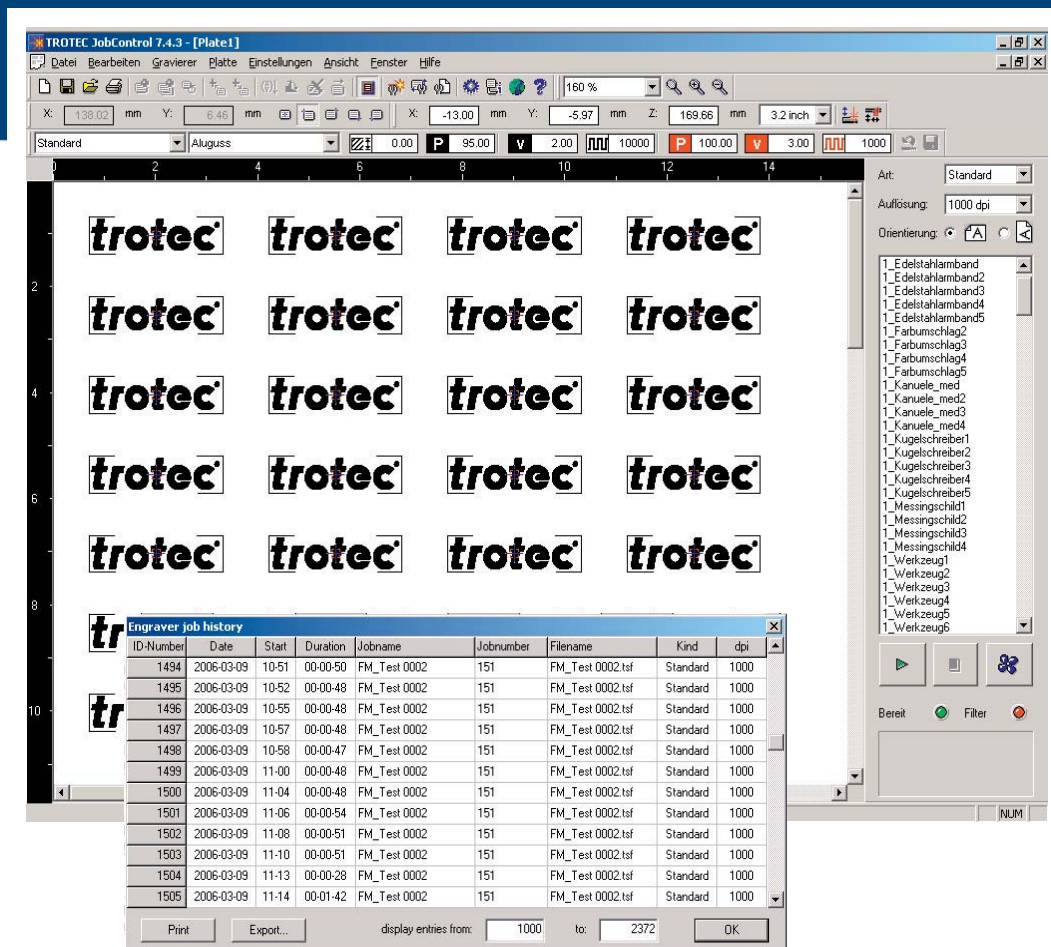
TROTEC JobControl 7.4.3 - [Plate1]

Datei Bearbeiten Gravierer Platte Einstellungen Ansicht Fenster Hilfe

160 %

X: 138.02 mm Y: 6.46 mm X: -13.00 mm Y: -5.97 mm Z: 169.66 mm 3.2 inch

Standard Aluguss 0.00 P 95.00 v 2.00 10000 P 100.00 v 3.00 1000

0 2 4 6 8 10 12 14

2 4 6 8 10

trotec trotec trotec trotec
trotec trotec trotec trotec
trotec trotec trotec trotec
trotec trotec trotec trotec
trotec trotec trotec trotec
tr
tr

Art: Standard
Auflösung: 1000 dpi
Orientierung:

1_Edelstahlarmband
1_Edelstahlarmband2
1_Edelstahlarmband3
1_Edelstahlarmband4
1_Edelstahlarmband5
1_Farbumschlag2
1_Farbumschlag3
1_Farbumschlag4
1_Farbumschlag5
1_Kanuele_med
1_Kanuele_med2
1_Kanuele_med3
1_Kanuele_med4
1_Kugelschreiber1
1_Kugelschreiber2
1_Kugelschreiber3
1_Kugelschreiber4
1_Kugelschreiber5
1_Messingschild1
1_Messingschild2
1_Messingschild3
1_Messingschild4
1_Werkzeug1
1_Werkzeug2
1_Werkzeug3
1_Werkzeug4
1_Werkzeug5
1_Werkzeug6

Bereit Filter

NUM

Engraver job history

| ID-Number | Date | Start | Duration | Jobname | Jobnumber | Filename | Kind | dpi |
|---|---|---|---|---|---|---|---|---|
| 1494 | 2006-03-09 | 10-51 | 00-00-50 | FM_Test 0002 | 151 | FM_Test 0002.tsf | Standard | 1000 |
| 1495 | 2006-03-09 | 10-52 | 00-00-48 | FM_Test 0002 | 151 | FM_Test 0002.tsf | Standard | 1000 |
| 1496 | 2006-03-09 | 10-55 | 00-00-48 | FM_Test 0002 | 151 | FM_Test 0002.tsf | Standard | 1000 |
| 1497 | 2006-03-09 | 10-57 | 00-00-48 | FM_Test 0002 | 151 | FM_Test 0002.tsf | Standard | 1000 |
| 1498 | 2006-03-09 | 10-58 | 00-00-47 | FM_Test 0002 | 151 | FM_Test 0002.tsf | Standard | 1000 |
| 1499 | 2006-03-09 | 11-00 | 00-00-48 | FM_Test 0002 | 151 | FM_Test 0002.tsf | Standard | 1000 |
| 1500 | 2006-03-09 | 11-04 | 00-00-48 | FM_Test 0002 | 151 | FM_Test 0002.tsf | Standard | 1000 |
| 1501 | 2006-03-09 | 11-06 | 00-00-54 | FM_Test 0002 | 151 | FM_Test 0002.tsf | Standard | 1000 |
| 1502 | 2006-03-09 | 11-08 | 00-00-51 | FM_Test 0002 | 151 | FM_Test 0002.tsf | Standard | 1000 |
| 1503 | 2006-03-09 | 11-10 | 00-00-51 | FM_Test 0002 | 151 | FM_Test 0002.tsf | Standard | 1000 |
| 1504 | 2006-03-09 | 11-13 | 00-00-28 | FM_Test 0002 | 151 | FM_Test 0002.tsf | Standard | 1000 |
| 1505 | 2006-03-09 | 11-14 | 00-01-42 | FM_Test 0002 | 151 | FM_Test 0002.tsf | Standard | 1000 |

Print Export... display entries from: 1000 to: 2372 OK